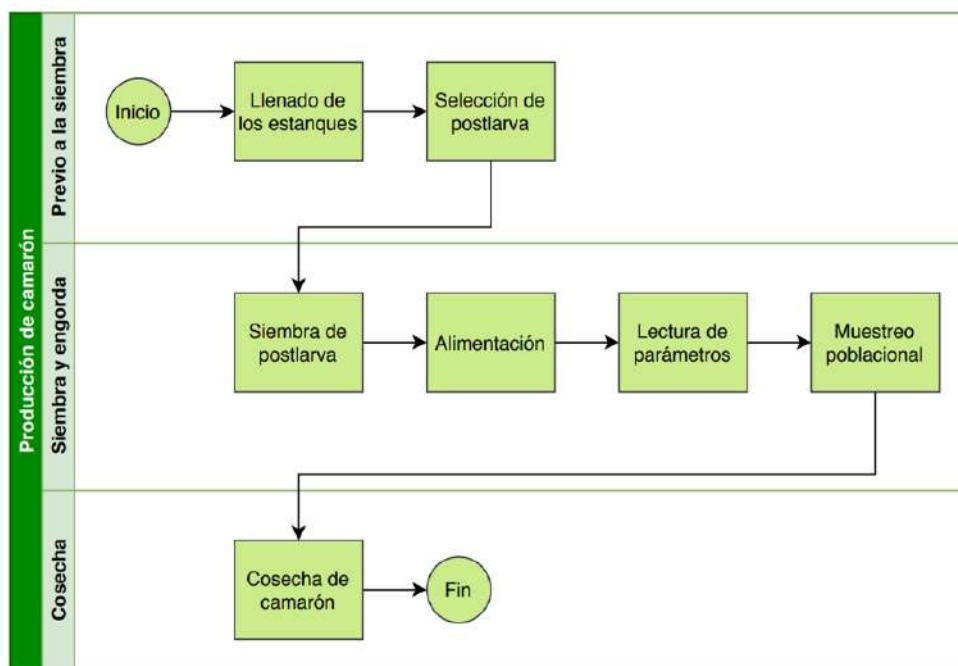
Producción de camarón

Previo a la siembra

Inicio

Llenado de los estanques

Selección de postlarva

Siembra y engorda

Siembra de postlarva

Alimentación

Lectura de parámetros

Muestreo poblacional

Cosecha

Cosecha de camarón

Fin